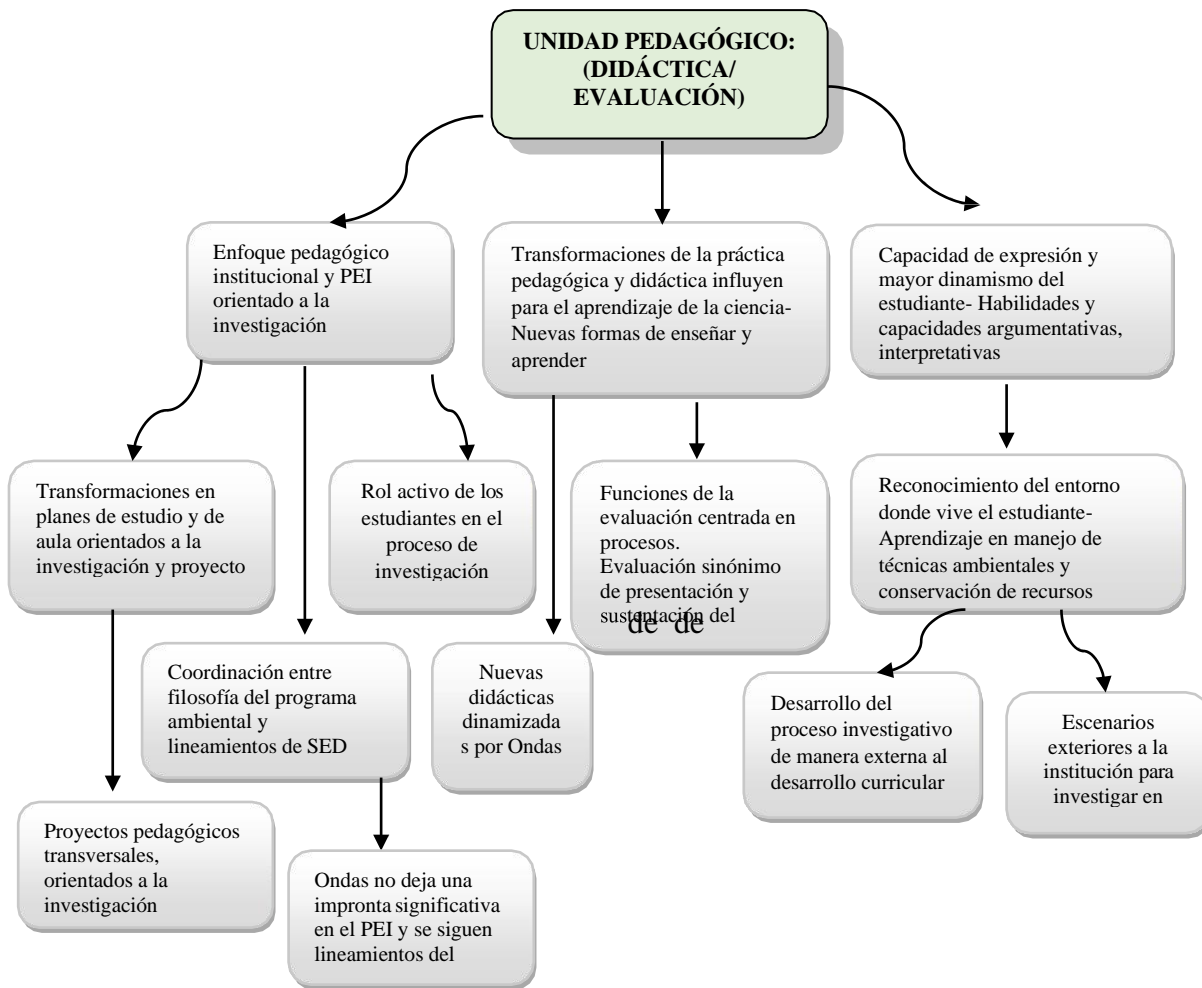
UNIDAD PEDAGÓGICO: (DIDÁCTICA/ EVALUACIÓN)

Enfoque pedagógico institucional y PEI orientado a la investigación

Transformaciones de la práctica pedagógica y didáctica influyen para el aprendizaje de la ciencia- Nuevas formas de enseñar y aprender

Capacidad de expresión y mayor dinamismo del estudiante- Habilidades y capacidades argumentativas, interpretativas

Transformaciones en planes de estudio y de aula orientados a la investigación y proyecto

Rol activo de los estudiantes en el proceso de investigación

Funciones de la evaluación centrada en procesos. Evaluación sinónimo de presentación y sustentación del de de

Reconocimiento del entorno donde vive el estudiante- Aprendizaje en manejo de técnicas ambientales y conservación de recursos

Coordinación entre filosofía del programa ambiental y lineamientos de SED

Nuevas didácticas dinamizada s por Ondas

Desarrollo del proceso investigativo de manera externa al desarrollo curricular

Escenarios exteriores a la institución para investigar en

Proyectos pedagógicos transversales, orientados a la investigación

Ondas no deja una impronta significativa en el PEI y se siguen lineamientos del